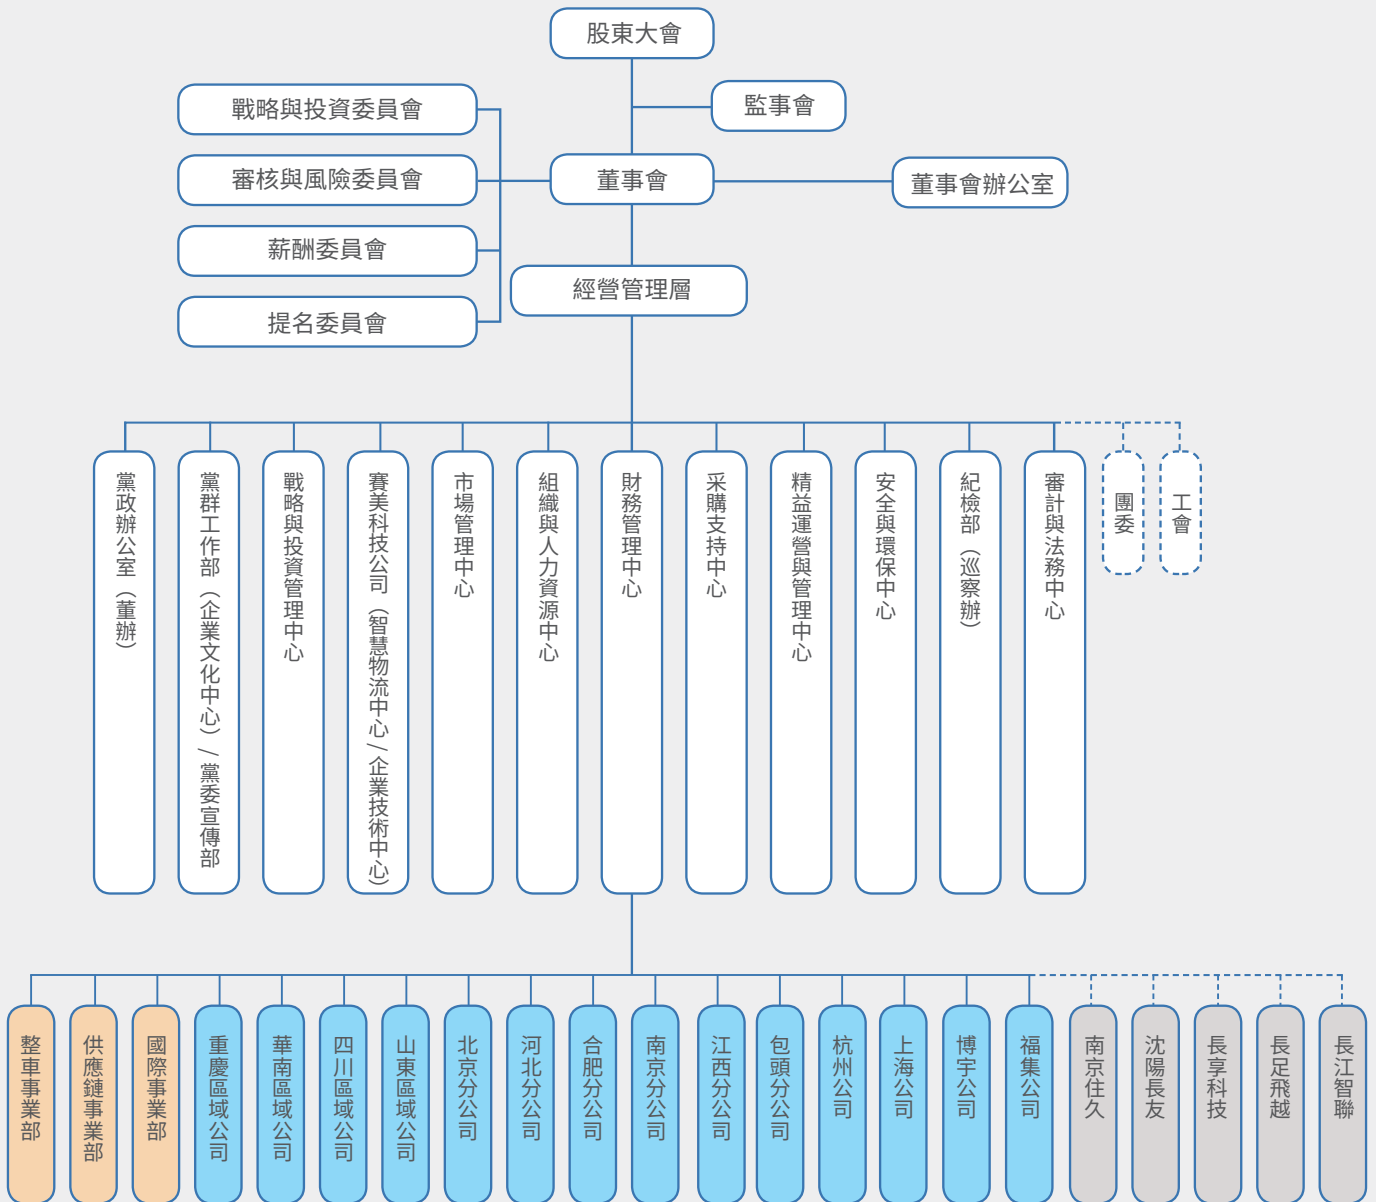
股東大會

監事會

戰略與投資委員會

審核與風險委員會

薪酬委員會

提名委員會

董事會

董事會辦公室

經營管理層

黨政辦公室（董辦）

黨群工作部（企業文化中心）/黨委宣傳部

戰略與投資管理中心

賽美科技公司（智慧物流中心/企業技術中心）

市場管理中心

組織與人力資源中心

財務管理中心

采購支持中心

精益運營與管理中心

安全與環保中心

紀檢部（巡察辦）

審計與法務中心

團委

工會

整車事業部

供應鏈事業部

國際事業部

重慶區域公司

華南區域公司

四川區域公司

山東區域公司

北京分公司

河北分公司

合肥分公司

南京分公司

江西分公司

包頭分公司

杭州公司

上海公司

博宇公司

福集公司

南京住久

沈陽長友

長享科技

長足飛越

長江智聯